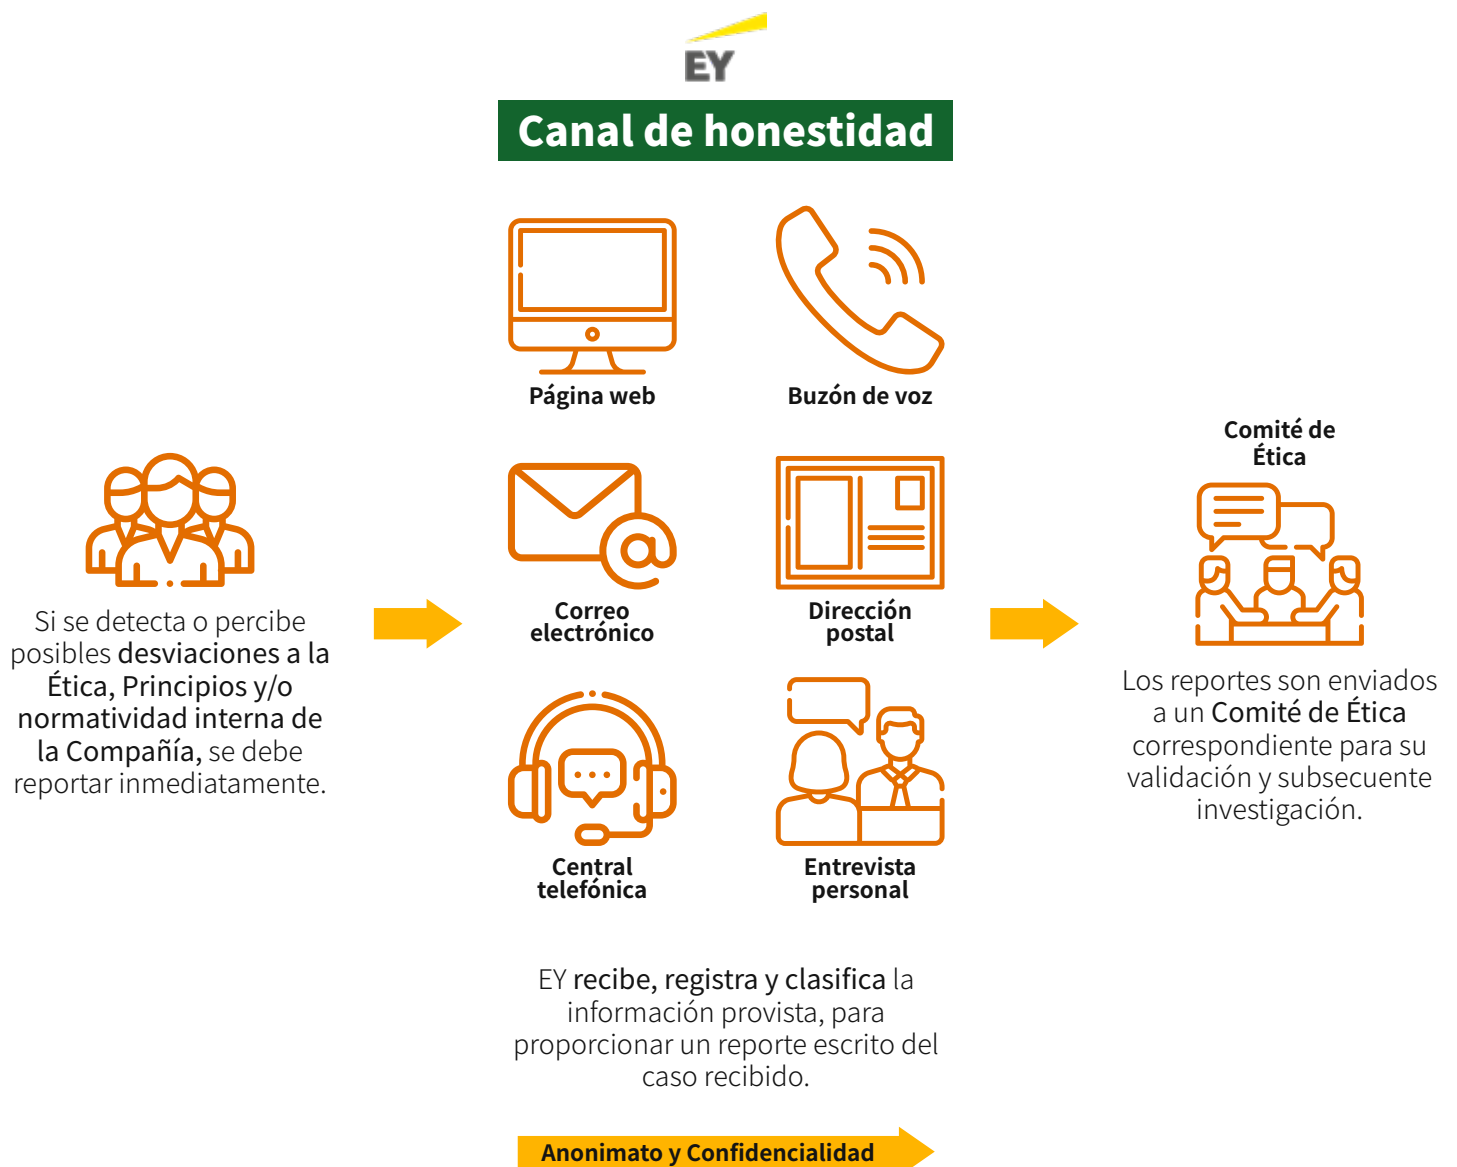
EY

Canal de honestidad

Si se detecta o percibe posibles desviaciones a la Ética, Principios y/o normatividad interna de la Compañía, se debe reportar inmediatamente.

Página web

Buzón de voz

Correo electrónico

Dirección postal

Central telefónica

Entrevista personal

EY recibe, registra y clasifica la información provista, para proporcionar un reporte escrito del caso recibido.

Anonimato y Confidencialidad

Comité de Ética

Los reportes son enviados a un Comité de Ética correspondiente para su validación y subsecuente investigación.